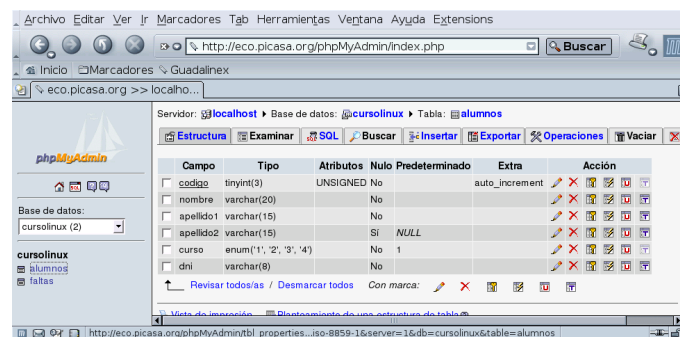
Archivo Editar Ver Ir Marcadores Tab Herramientas Ventana Ayuda Extensions

http://eco.picasa.org/phpMyAdmin/index.php

Buscar

Inicio Marcadores Guadalinex

eco.picasa.org >> localho...

phpMyAdmin

Base de datos:

cursolinux (2)

cursolinux

alumnos

faltas

Servidor: localhost ▸ Base de datos: cursolinux ▸ Tabla: alumnos

Estructura Examinar SQL Buscar Insertar Exportar Operaciones Vaciar

| | Campo | Tipo | Atributos | Nulo | Predeterminado | Extra | Acción |
|---|---|---|---|---|---|---|---|
| ☐ | codigo | tinyint(3) | UNSIGNED | No | | auto_increment | |
| ☐ | nombre | varchar(20) | | No | | | |
| ☐ | apellido1 | varchar(15) | | No | | | |
| ☐ | apellido2 | varchar(15) | | Sí | NULL | | |
| ☐ | curso | enum('1', '2', '3', '4') | | No | 1 | | |
| ☐ | dni | varchar(8) | | No | | | |

Revisar todos/as / Desmarcar todos Con marca:

Vista de impresión Planteamiento de una estructura de tabla

http://eco.picasa.org/phpMyAdmin/tbl_properties...iso-8859-1&server=1&db=cursolinux&table=alumnos